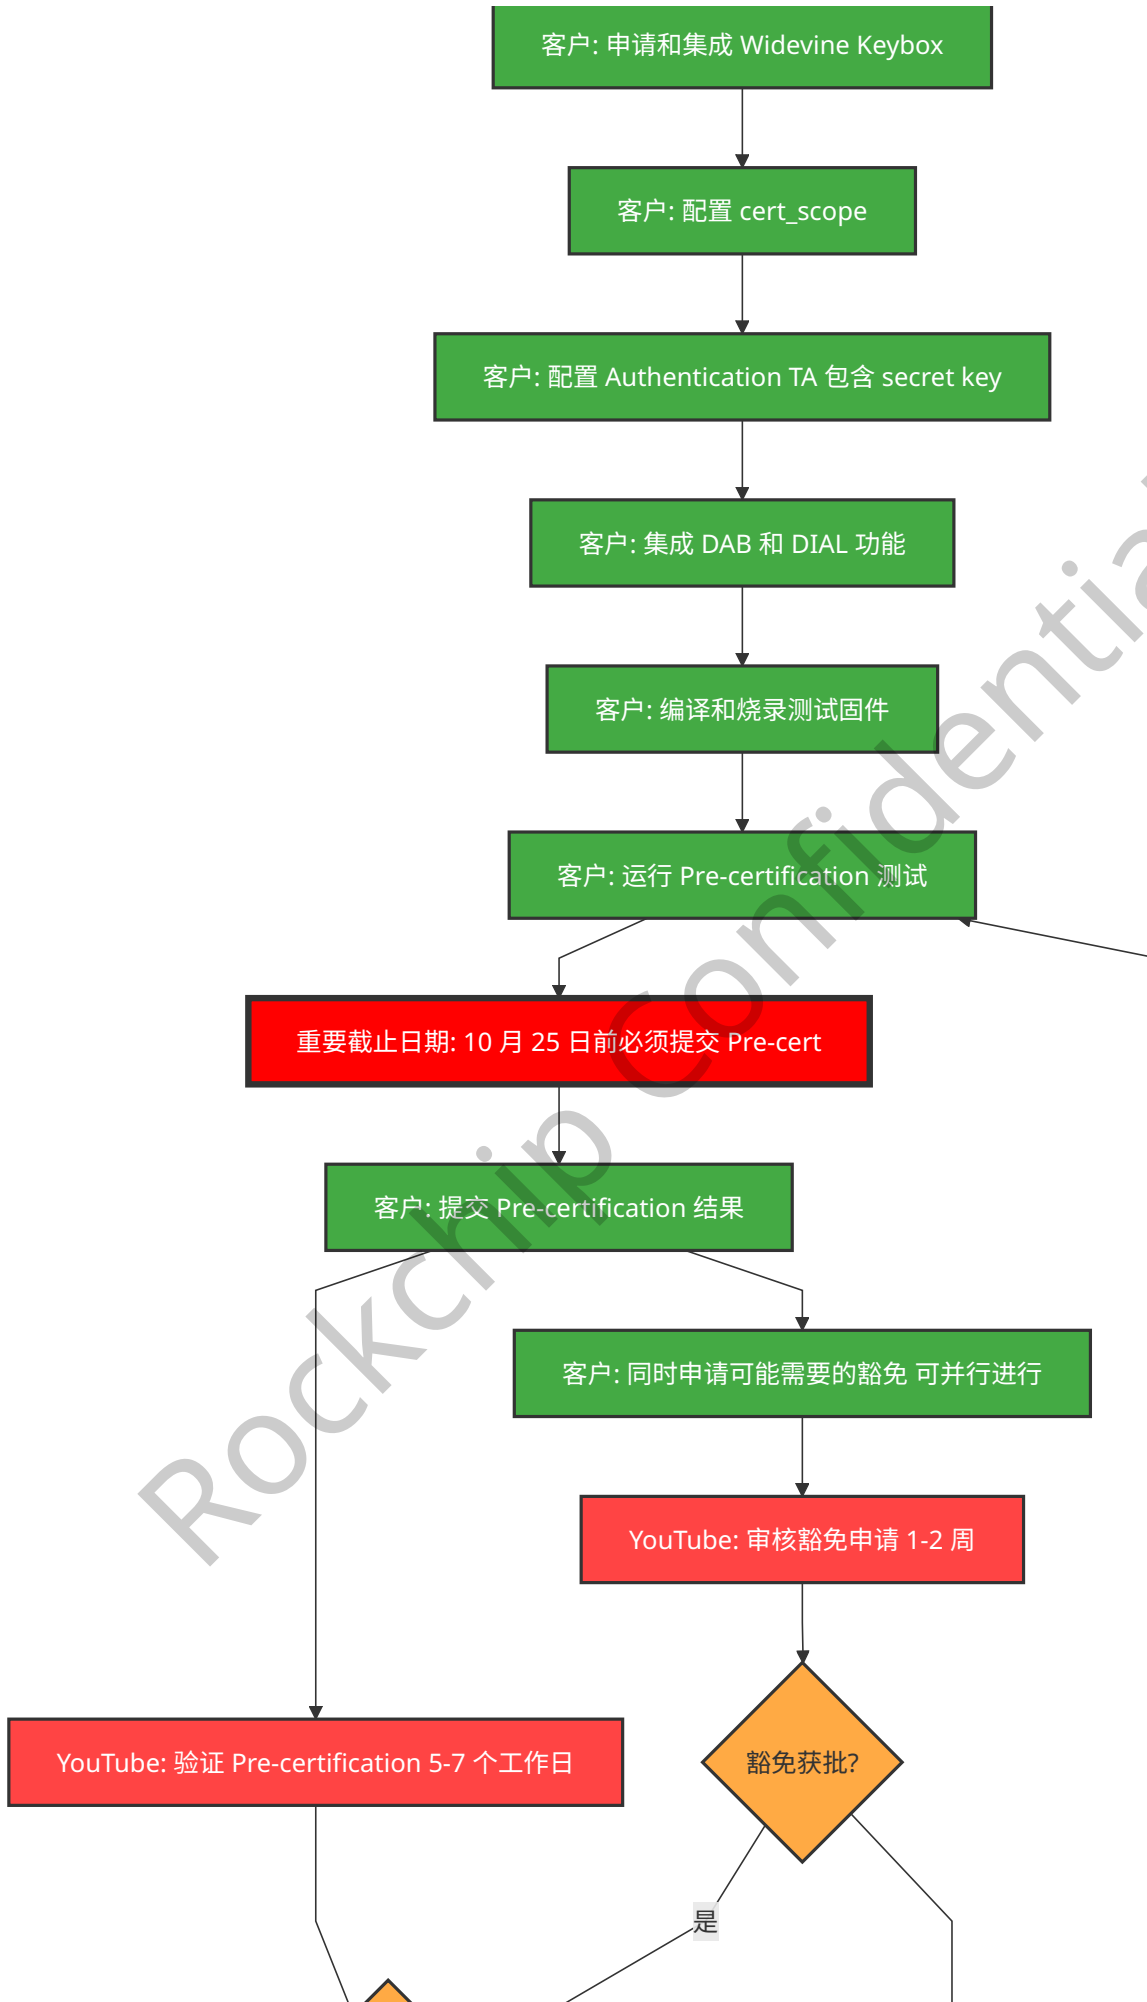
客户: 申请和集成 Widevine Keybox

客户: 配置 cert_scope

客户: 配置 Authentication TA 包含 secret key

客户: 集成 DAB 和 DIAL 功能

客户: 编译和烧录测试固件

客户: 运行 Pre-certification 测试

重要截止日期: 10 月 25 日前必须提交 Pre-cert

客户: 提交 Pre-certification 结果

客户: 同时申请可能需要的豁免 可并行进行

YouTube: 审核豁免申请 1-2 周

YouTube: 验证 Pre-certification 5-7 个工作日

豁免获批?

是

Rockchip Confidential